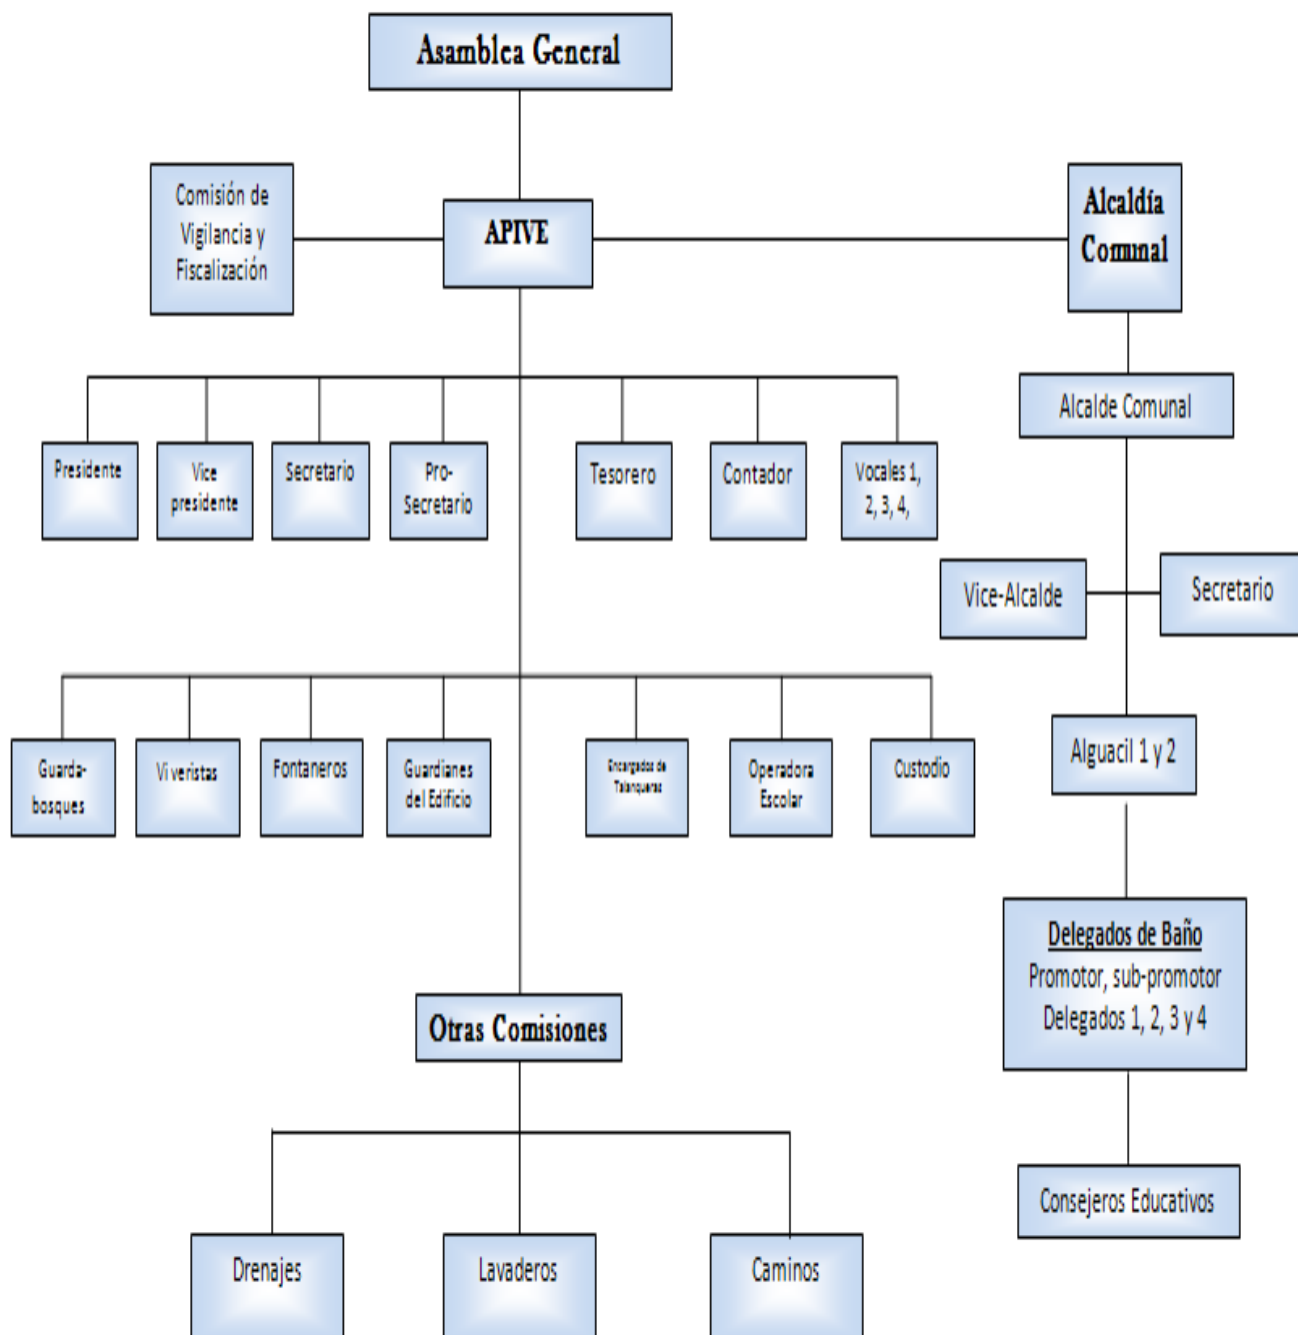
Asamblea General

Comisión de Vigilancia y Fiscalización

APIVE

Alcaldía Comunal

Presidente

Vice presidente

Secretario

Pro-Secretario

Tesorero

Contador

Vocales 1, 2, 3, 4,

Alcalde Comunal

Vice-Alcalde

Secretario

Guarda-bosques

Viveristas

Fontaneros

Guardianes del Edificio

Encargados de Talanqueras

Operadora Escolar

Custodio

Alguacil 1 y 2

Delegados de Baño
Promotor, sub-promotor
Delegados 1, 2, 3 y 4

Otras Comisiones

Consejeros Educativos

Drenajes

Lavaderos

Caminos